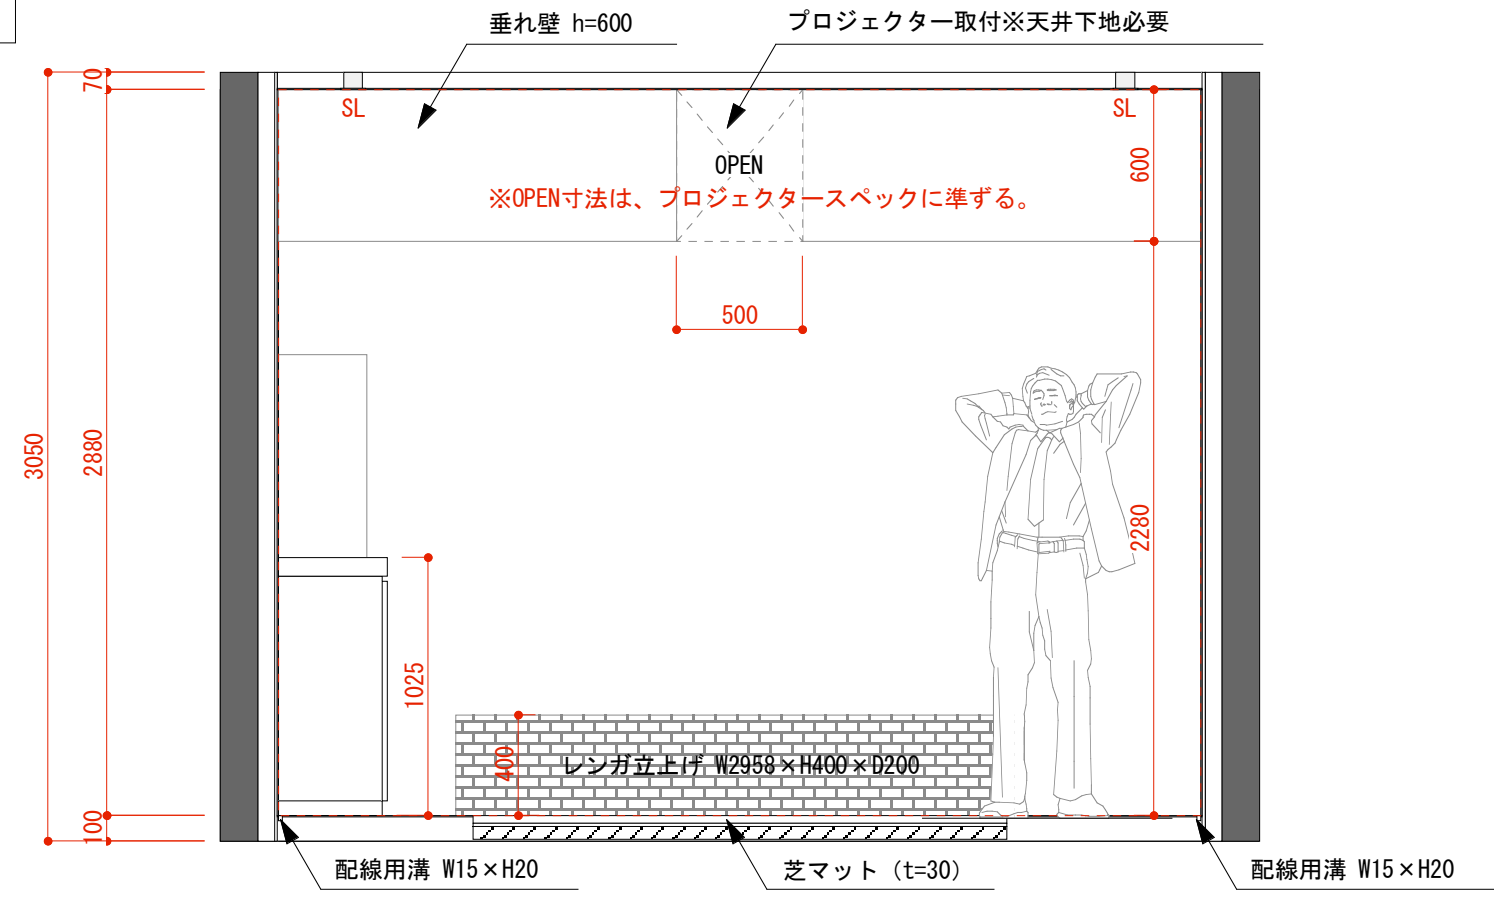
垂れ壁 h=600

プロジェクター取付※天井下地必要

SL

SL

OPEN

※OPEN寸法は、プロジェクタースペックに準ずる。

600

500

70

2880

3050

2280

1025

400

レンガ立上げ W2958×H400×D200

100

配線用溝 W15×H20

芝マット（t=30）

配線用溝 W15×H20